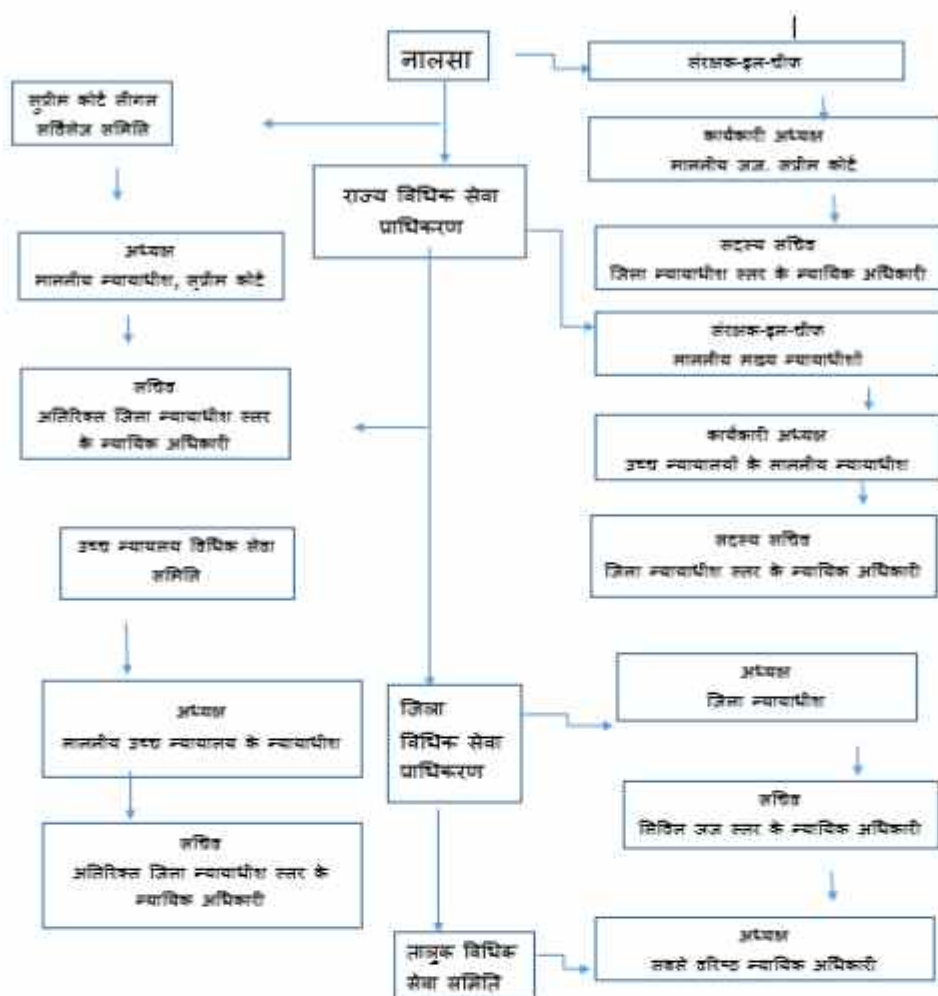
नालसा

संरक्षक-इन-चीफ

कार्यकारी अध्यक्ष
माननीय जज, सुप्रीम कोर्ट

सुप्रीम कोर्ट लीगल सर्विसेज समिति

राज्य विधिक सेवा प्राधिकरण

सदस्य सचिव
जिला न्यायाधीश स्तर के न्यायिक अधिकारी

अध्यक्ष
माननीय न्यायाधीश, सुप्रीम कोर्ट

संरक्षक-इन-चीफ
माननीय मुख्य न्यायाधीश

सचिव
अतिरिक्त जिला न्यायाधीश स्तर के न्यायिक अधिकारी

कार्यकारी अध्यक्ष
उच्च न्यायालयों के माननीय न्यायाधीश

सदस्य सचिव
जिला न्यायाधीश स्तर के न्यायिक अधिकारी

उच्च न्यायालय विधिक सेवा समिति

अध्यक्ष
जिला न्यायाधीश

अध्यक्ष
माननीय उच्च न्यायालय के न्यायाधीश

जिला विधिक सेवा प्राधिकरण

सचिव
सिविल जज स्तर के न्यायिक अधिकारी

सचिव
अतिरिक्त जिला न्यायाधीश स्तर के न्यायिक अधिकारी

तालुक विधिक सेवा समिति

अध्यक्ष
सबसे वरिष्ठ न्यायिक अधिकारी